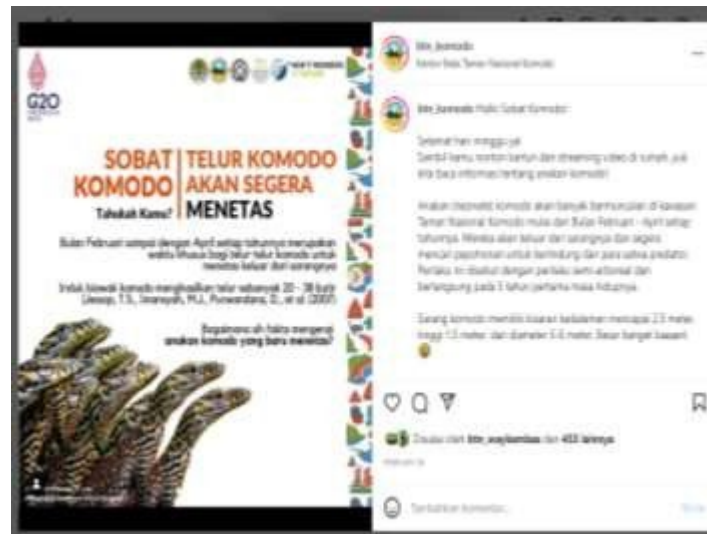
G20

SOBAT KOMODO | TELUR KOMODO AKAN SEGERA MENETAS

Tahukah Kamu?

Bulan Februari sampai dengan April setiap tahunnya merupakan waktu khusus bagi telur-telur komodo untuk menetas keluar dari sarangnya

Induk biawak komodo menghasilkan telur sebanyak 20 - 38 butir Liwasyo, T.S., Imansyah, M.J., Purwandana, D., et al. (2007)

Bagaimana sih fakta mengenai anakan komodo yang baru menetas?

btn_komodo
Kantor Balai Taman Nasional Komodo

btn_komodo Hallo Sobat Komodo!

Selamat hari minggu yuk
Sambil kamu nonton kartun dan streaming video di rumah, yuk kita baca informasi tentang anakan komodo!

Anakan (hatchling) komodo akan banyak bermunculan di kawasan Taman Nasional Komodo mulai dari Bulan Februari - April setiap tahunnya. Mereka akan keluar dari sarangnya dan segera mencari pepohonan untuk berlindung dari para satwa predator. Perilaku ini disebut dengan perilaku semi-arboreal dan berlangsung pada 5 tahun pertama masa hidupnya.

Sarang komodo memiliki kisaran kedalaman mencapai 2,5 meter, tinggi 1,5 meter, dan diameter 5-6 meter. Besar banget kawan!

Disukai oleh btn_waykambas dan 453 lainnya

Tambahkan komentar...